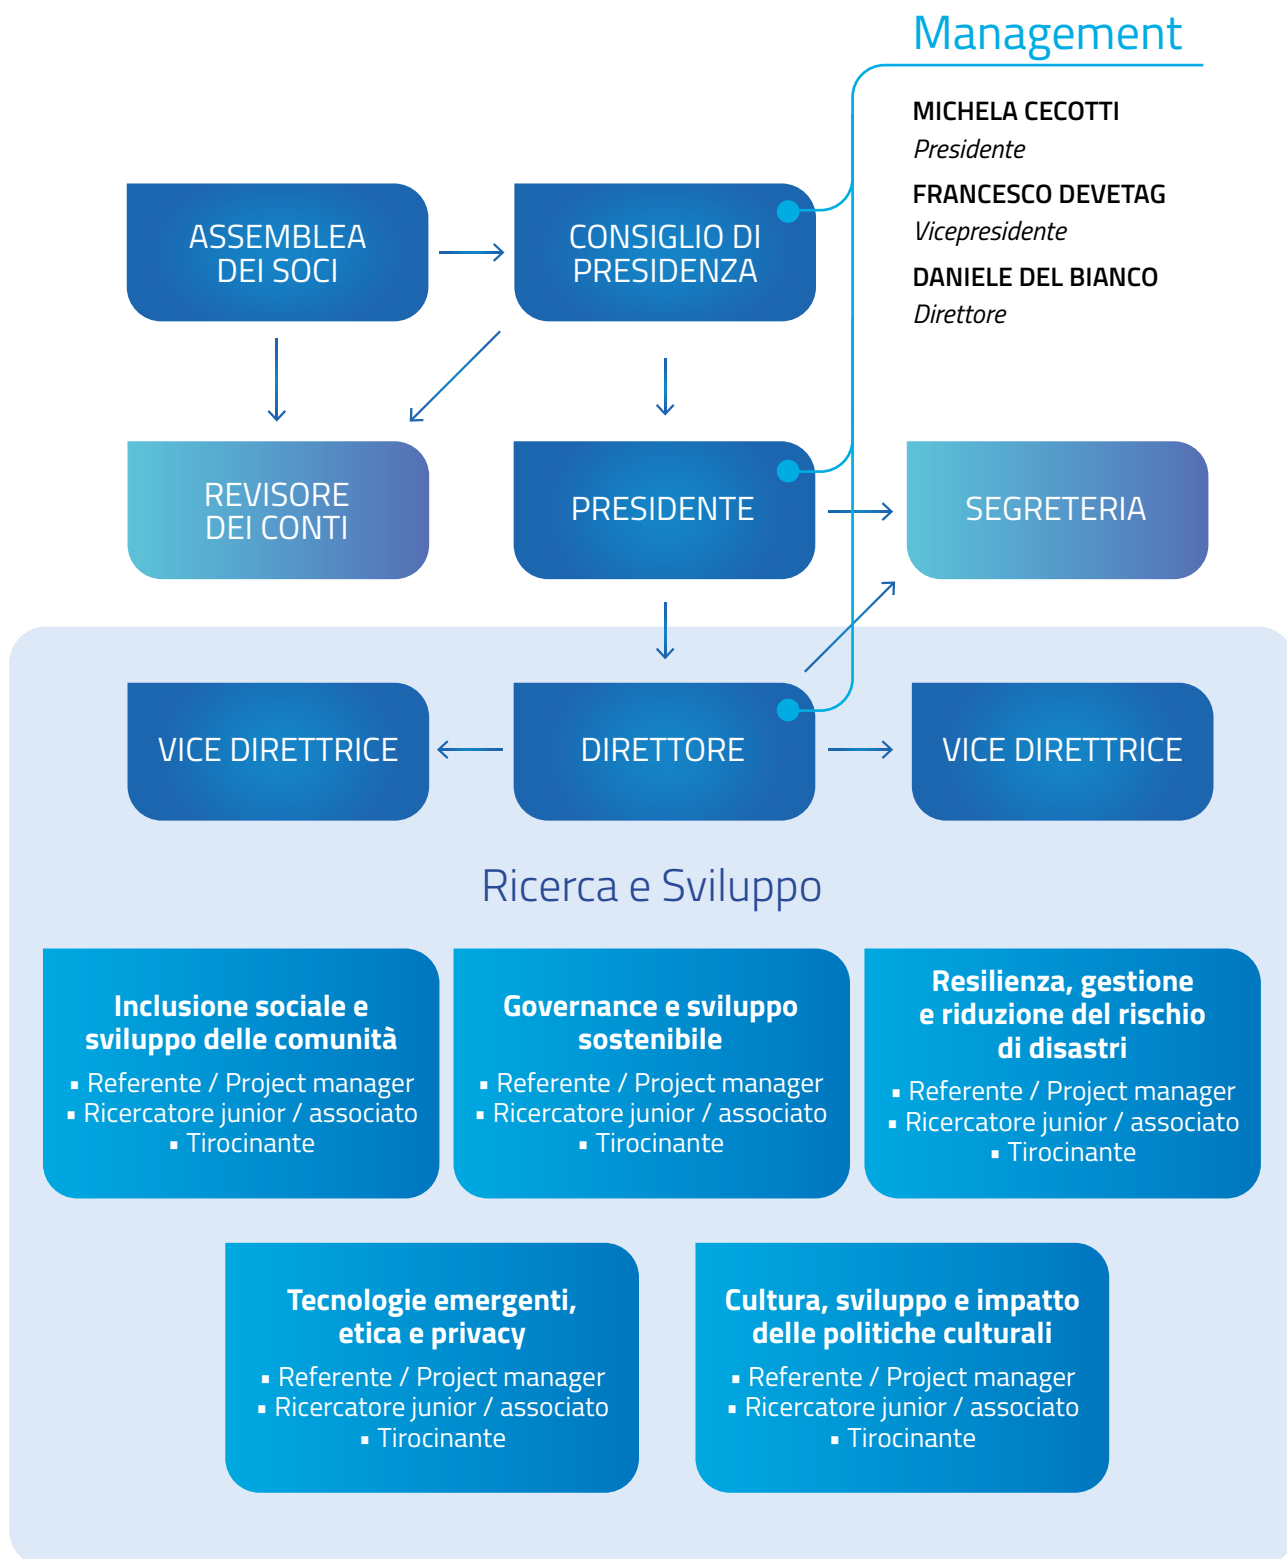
Management

MICHELA CECOTTI
Presidente

FRANCESCO DEVETAG
Vicepresidente

DANIELE DEL BIANCO
Direttore

ASSEMBLEA DEI SOCI

CONSIGLIO DI PRESIDENZA

REVISORE DEI CONTI

PRESIDENTE

SEGRETERIA

VICE DIRETTRICE

DIRETTORE

VICE DIRETTRICE

Ricerca e Sviluppo

Inclusione sociale e sviluppo delle comunità
▪ Referente / Project manager
▪ Ricercatore junior / associato
▪ Tirocinante

Governance e sviluppo sostenibile
▪ Referente / Project manager
▪ Ricercatore junior / associato
▪ Tirocinante

Resilienza, gestione e riduzione del rischio di disastri
▪ Referente / Project manager
▪ Ricercatore junior / associato
▪ Tirocinante

Tecnologie emergenti, etica e privacy
▪ Referente / Project manager
▪ Ricercatore junior / associato
▪ Tirocinante

Cultura, sviluppo e impatto delle politiche culturali
▪ Referente / Project manager
▪ Ricercatore junior / associato
▪ Tirocinante